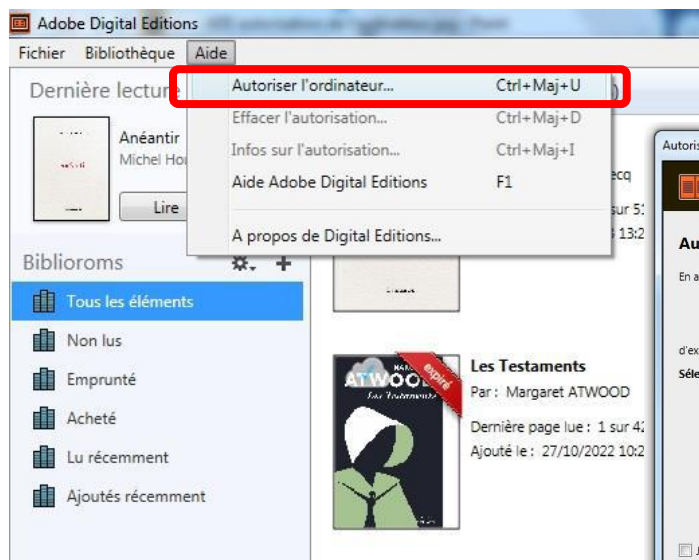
Adobe Digital Editions

Fichier Bibliothèque Aide

Dernière lectu

Anéantir
Michel Hou

Lire

Autoriser l'ordinateur... Ctrl+Maj+U
Effacer l'autorisation... Ctrl+Maj+D
Infos sur l'autorisation... Ctrl+Maj+I
Aide Adobe Digital Editions F1
A propos de Digital Editions...

ecq
sur 5
13:2

Autoris
Au
En a
d'ex
Séle

Biblioroms

Tous les éléments
Non lus
Emprunté
Acheté
Lu récemment
Ajoutés récemment

MARGARET
ATWOOD
expiré
Les Testaments

Les Testaments
Par : Margaret ATWOOD
Dernière page lue : 1 sur 42
Ajouté le : 27/10/2022 10:2